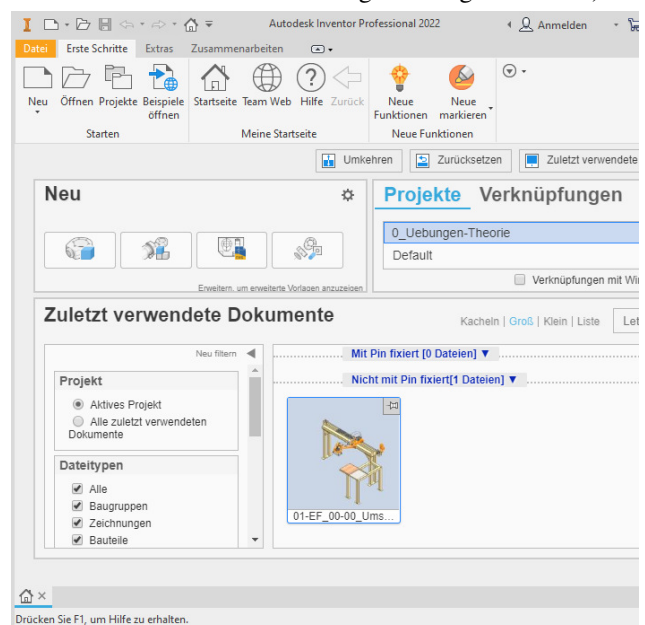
Autodesk Inventor Professional 2022

Anmelden

Datei Erste Schritte Extras Zusammenarbeiten

Neu Öffnen Projekte Beispiele öffnen
Starten

Startseite Team Web Hilfe Zurück
Meine Startseite

Neue Funktionen Neue markieren
Neue Funktionen

Umkehren Zurücksetzen Zuletzt verwendete

Neu

Erweitern, um erweiterte Vorlagen anzuzeigen

Projekte Verknüpfungen

0_Uebungen-Theorie
Default

Verknüpfungen mit Wi

Zuletzt verwendete Dokumente

Kacheln | Groß | Klein | Liste Le

Neu filtern

Projekt
Aktives Projekt
Alle zuletzt verwendeten Dokumente

Dateitypen
Alle
Baugruppen
Zeichnungen
Bauteile

Mit Pin fixiert [0 Dateien] ▼
Nicht mit Pin fixiert[1 Dateien] ▼

01-EF_00-00_Ums...

Drücken Sie F1, um Hilfe zu erhalten.